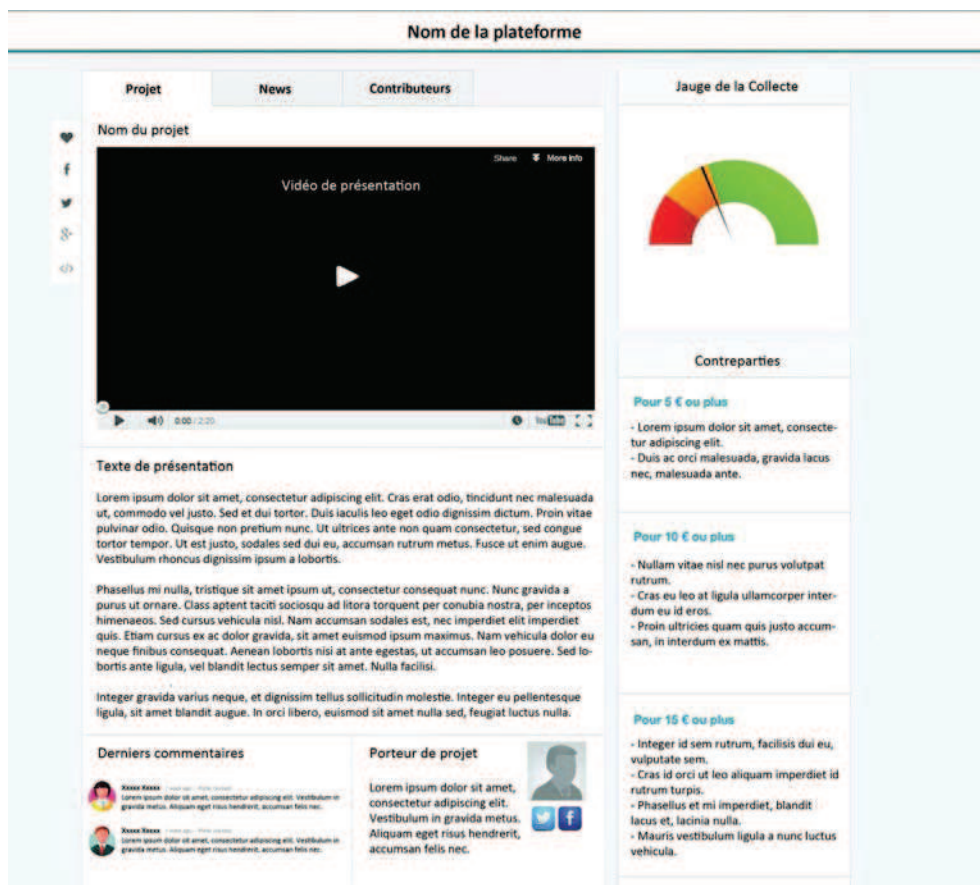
Nom de la plateforme

Projet | News | Contributeurs

Nom du projet

Share More info

Vidéo de présentation

0:00 / 2:20

Texte de présentation

Lorem ipsum dolor sit amet, consectetur adipiscing elit. Cras erat odio, tincidunt nec malesuada ut, commodo vel justo. Sed et dui tortor. Duis iaculis leo eget odio dignissim dictum. Proin vitae pulvinar odio. Quisque non pretium nunc. Ut ultrices ante non quam consectetur, sed congue tortor tempor. Ut est justo, sodales sed dui eu, accumsan rutrum metus. Fusce ut enim augue. Vestibulum rhoncus dignissim ipsum a lobortis.

Phasellus mi nulla, tristique sit amet ipsum ut, consectetur consequat nunc. Nunc gravida a purus ut ornare. Class aptent taciti sociosqu ad litora torquent per conubia nostra, per inceptos himenaeos. Sed cursus vehicula nisl. Nam accumsan sodales est, nec imperdiet elit imperdiet quis. Etiam cursus ex ac dolor gravida, sit amet euismod ipsum maximus. Nam vehicula dolor eu neque finibus consequat. Aenean lobortis nisi at ante egestas, ut accumsan leo posuere. Sed lobortis ante ligula, vel blandit lectus semper sit amet. Nulla facilisi.

Integer gravida varius neque, et dignissim tellus sollicitudin molestie. Integer eu pellentesque ligula, sit amet blandit augue. In orci libero, euismod sit amet nulla sed, feugiat luctus nulla.

Derniers commentaires

Xxxxx Xxxxx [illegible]
Lorem ipsum dolor sit amet, consectetur adipiscing elit. Vestibulum in gravida metus. Aliquam eget risus hendrerit, accumsan felis nec.

Xxxxx Xxxxx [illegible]
Lorem ipsum dolor sit amet, consectetur adipiscing elit. Vestibulum in gravida metus. Aliquam eget risus hendrerit, accumsan felis nec.

Porteur de projet

Lorem ipsum dolor sit amet, consectetur adipiscing elit. Vestibulum in gravida metus. Aliquam eget risus hendrerit, accumsan felis nec.

Jauge de la Collecte

Contreparties

Pour 5 € ou plus

- Lorem ipsum dolor sit amet, consectetur adipiscing elit.
- Duis ac orci malesuada, gravida lacus nec, malesuada ante.

Pour 10 € ou plus

- Nullam vitae nisl nec purus volutpat rutrum.
- Cras eu leo at ligula ullamcorper interdum eu id eros.
- Proin ultricies quam quis justo accumsan, in interdum ex mattis.

Pour 15 € ou plus

- Integer id sem rutrum, facilisis dui eu, vulputate sem.
- Cras id orci ut leo aliquam imperdiet id rutrum turpis.
- Phasellus et mi imperdiet, blandit lacus et, lacinia nulla.
- Mauris vestibulum ligula a nunc luctus vehicula.